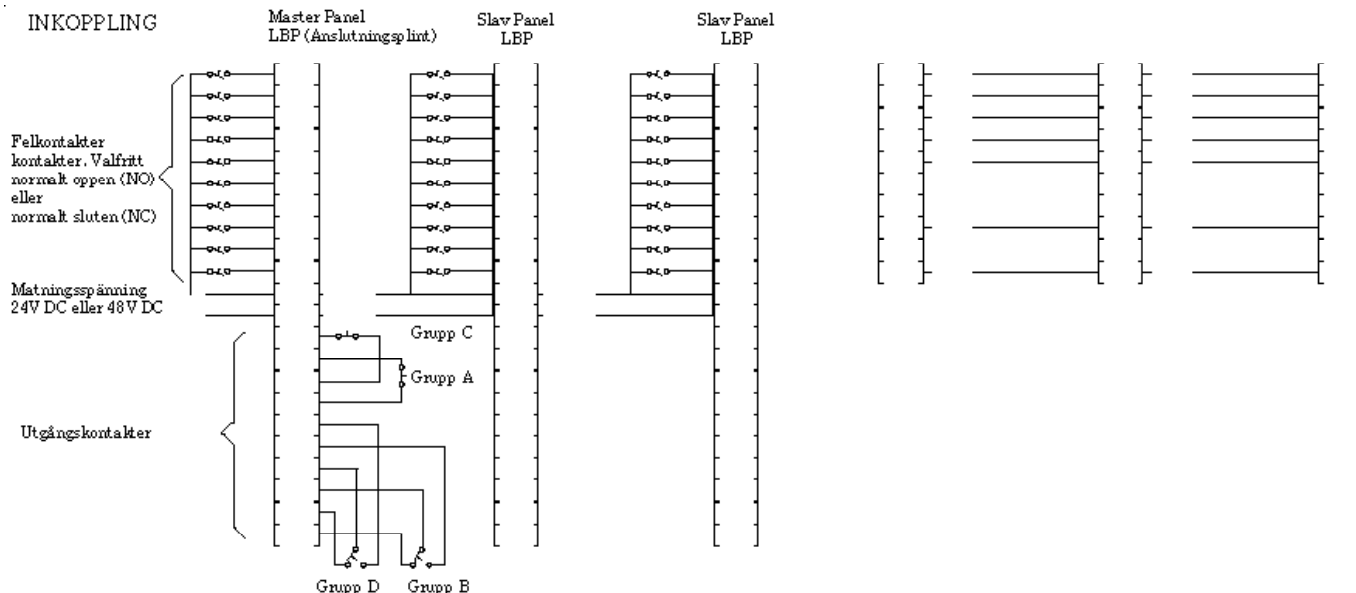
INKOPPLING

Master Panel
LBP (Anslutningsplint)

Slav Panel
LBP

Slav Panel
LBP

Felkontakter
kontakter. Valfritt
normalt oppen (NO)
eller
normalt sluten (NC)

Matningsspänning
24V DC eller 48V DC

Grupp C

Grupp A

Utgångskontakter

Grupp D

Grupp B